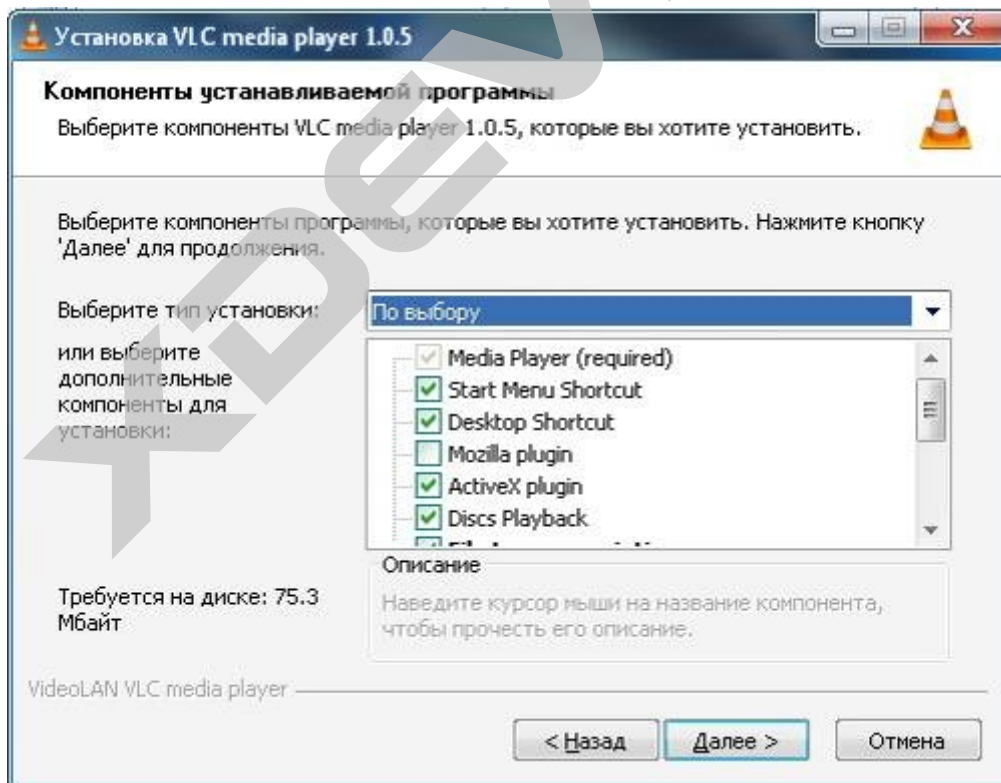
Установка VLC media player 1.0.5

Компоненты устанавливаемой программы

Выберите компоненты VLC media player 1.0.5, которые вы хотите установить.

Выберите компоненты программы, которые вы хотите установить. Нажмите кнопку 'Далее' для продолжения.

Выберите тип установки: По выбору

или выберите дополнительные компоненты для установки:

Media Player (required)
Start Menu Shortcut
Desktop Shortcut
Mozilla plugin
ActiveX plugin
Discs Playback
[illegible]

Описание

Наведите курсор мыши на название компонента, чтобы прочесть его описание.

Требуется на диске: 75.3 Мбайт

VideoLAN VLC media player

< Назад    Далее >    Отмена

XDEV